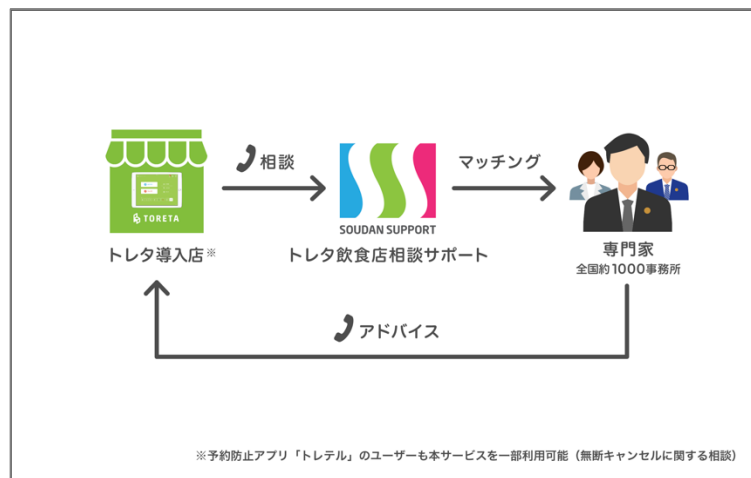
TORETA

相談

SOUDAN SUPPORT

マッチング

トレタ導入店※

トレタ飲食店相談サポート

専門家
全国約1000事務所

アドバイス

※予約防止アプリ「トレテル」のユーザーも本サービスを一部利用可能（無断キャンセルに関する相談）